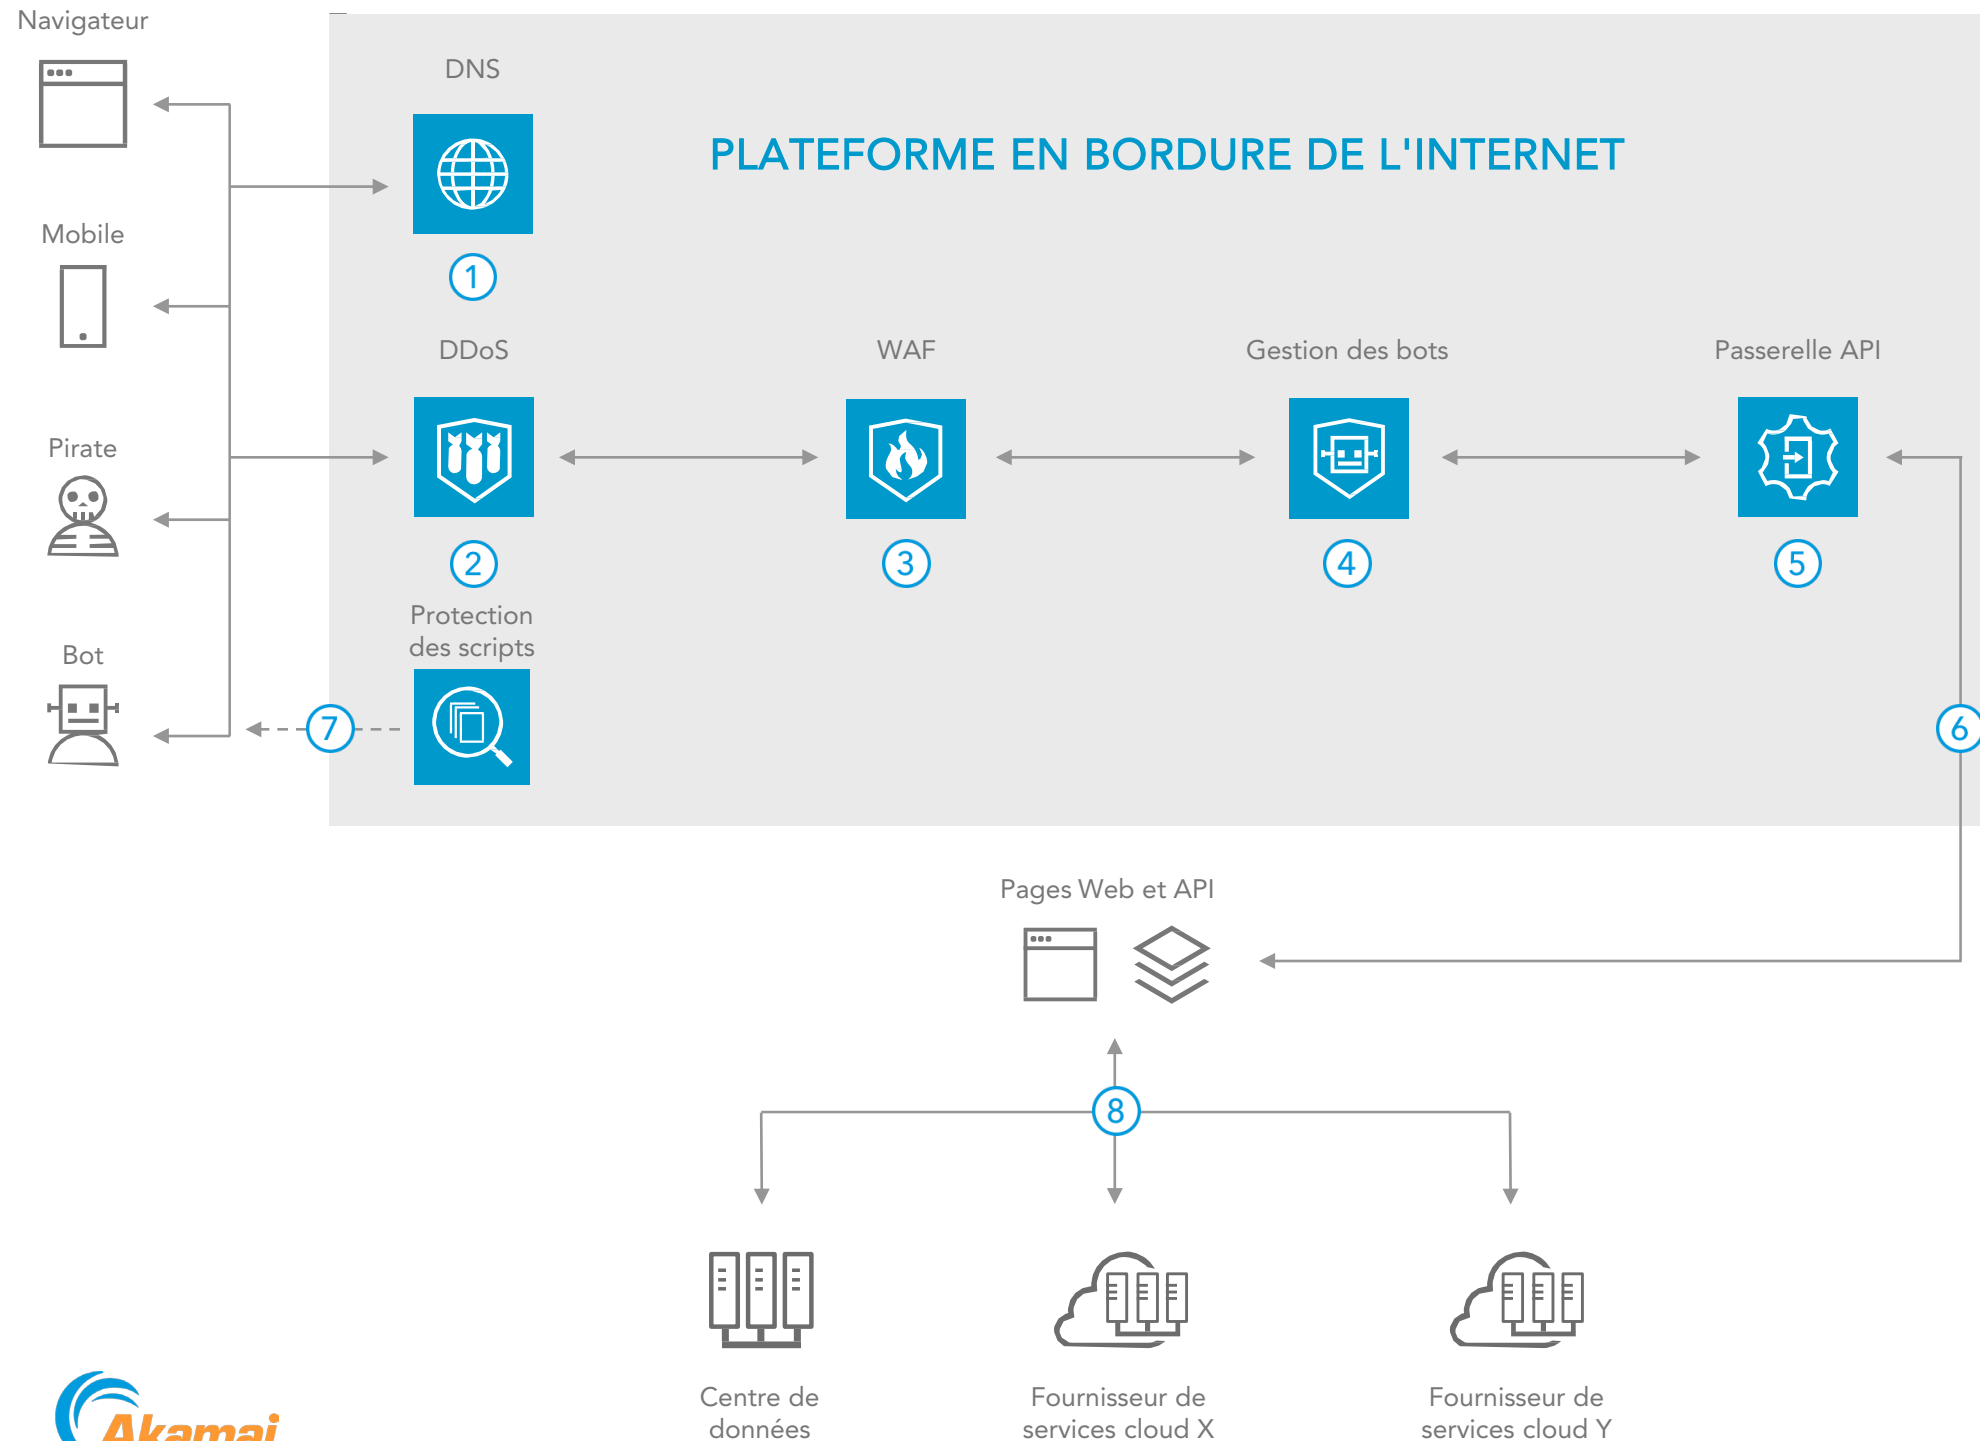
Navigateur

Mobile

Pirate

Bot

DNS

PLATEFORME EN BORDURE DE L'INTERNET

1

DDoS

WAF

Gestion des bots

Passerelle API

2

3

4

5

Protection des scripts

7

6

Pages Web et API

8

Centre de données

Fournisseur de services cloud X

Fournisseur de services cloud Y

Akamai